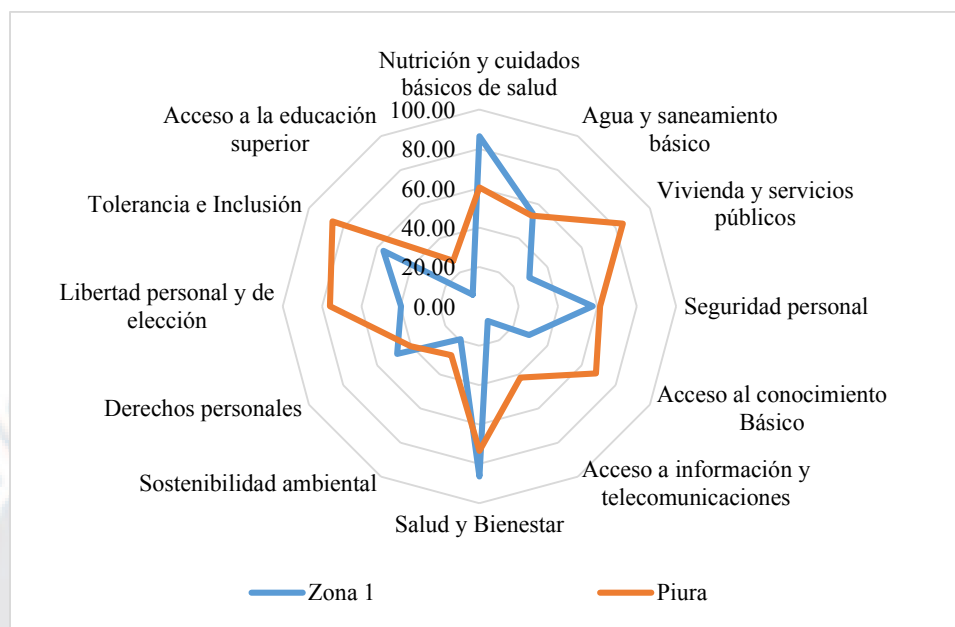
Nutrición y cuidados básicos de salud

Agua y saneamiento básico

Vivienda y servicios públicos

Seguridad personal

Acceso al conocimiento Básico

Acceso a información y telecomunicaciones

Salud y Bienestar

Sostenibilidad ambiental

Derechos personales

Libertad personal y de elección

Tolerancia e Inclusión

Acceso a la educación superior

100.00
80.00
60.00
40.00
20.00
0.00

Zona 1
Piura